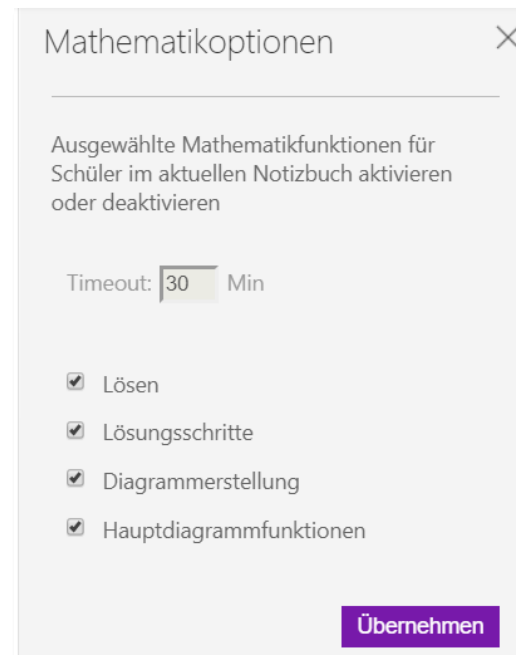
Mathematikoptionen

×

Ausgewählte Mathematikfunktionen für Schüler im aktuellen Notizbuch aktivieren oder deaktivieren

Timeout: 30 Min

Lösen

Lösungsschritte

Diagrammerstellung

Hauptdiagrammfunktionen

Übernehmen